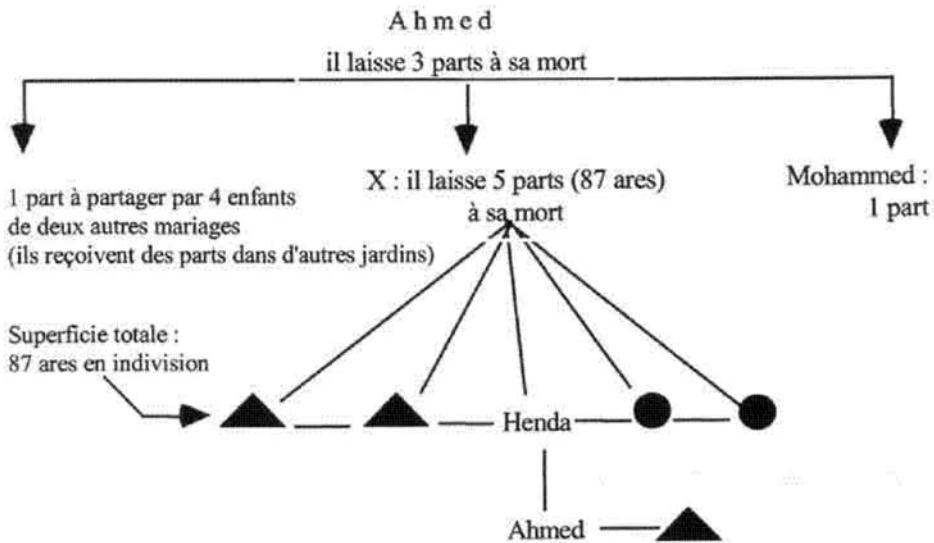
A h m e d

il laisse 3 parts à sa mort

1 part à partager par 4 enfants de deux autres mariages (ils reçoivent des parts dans d'autres jardins)

X : il laisse 5 parts (87 ares) à sa mort

Mohammed : 1 part

Superficie totale : 87 ares en indivision

Henda

Ahmed